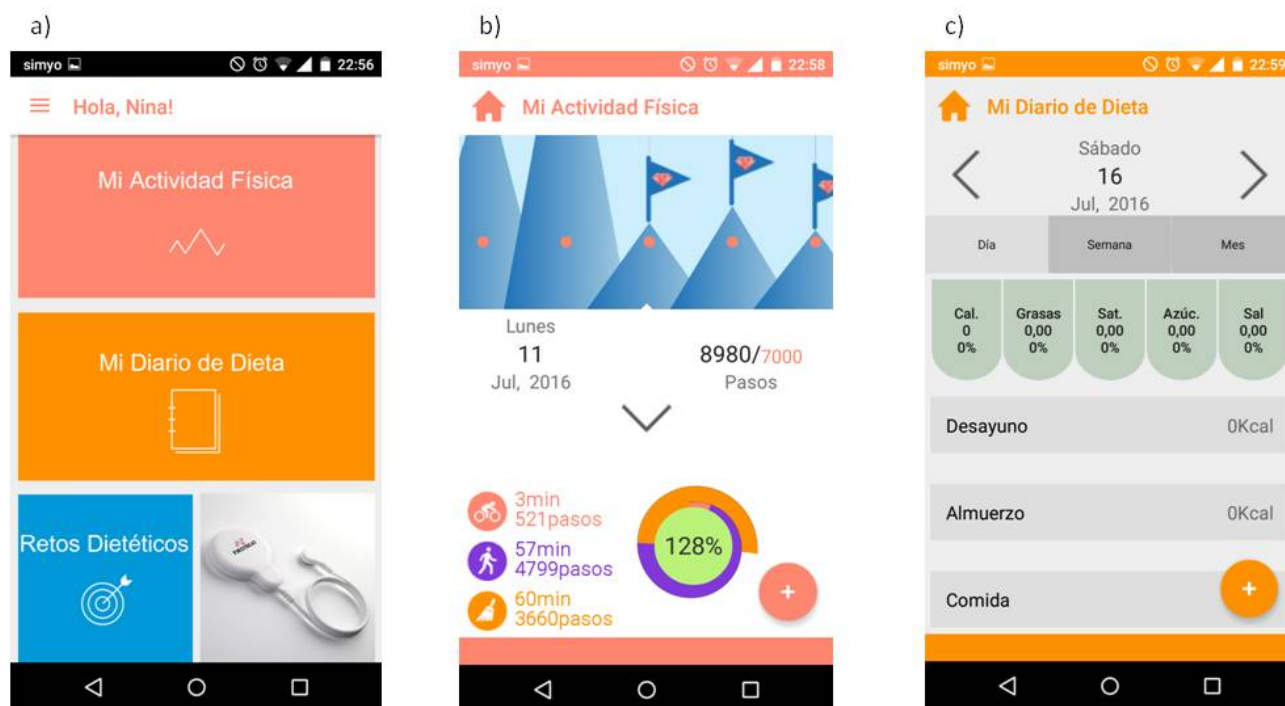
a)

simyo 22:56

Hola, Nina!

Mi Actividad Física

Mi Diario de Dieta

Retos Dietéticos

b)

simyo 22:58

Mi Actividad Física

Lunes
11
Jul, 2016

8980/7000
Pasos

3min
521pasos

57min
4799pasos

60min
3660pasos

128%

+

c)

simyo 22:59

Mi Diario de Dieta

Sábado
16
Jul, 2016

Día | Semana | Mes

Cal.
0
0%

Grasas
0,00
0%

Sat.
0,00
0%

Azúc.
0,00
0%

Sal
0,00
0%

Desayuno 0Kcal

Almuerzo 0Kcal

Comida

+